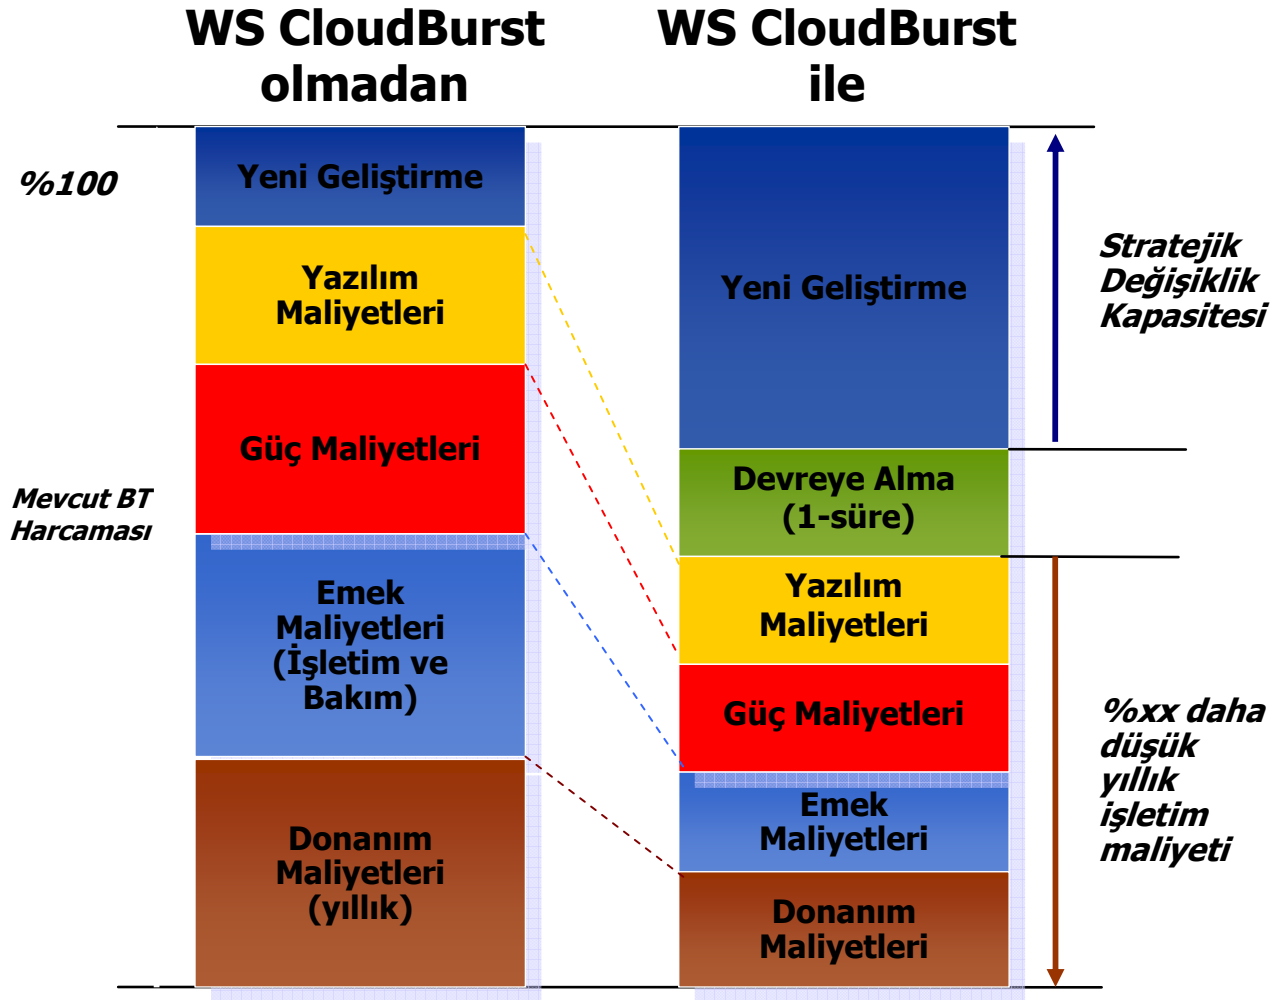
WS CloudBurst olmadan

WS CloudBurst ile

%100

Yeni Geliştirme

Yazılım Maliyetleri

Güç Maliyetleri

Emek Maliyetleri (İşletim ve Bakım)

Donanım Maliyetleri (yıllık)

Mevcut BT Harcaması

Yeni Geliştirme

Devreye Alma (1-süre)

Yazılım Maliyetleri

Güç Maliyetleri

Emek Maliyetleri

Donanım Maliyetleri

Stratejik Değişiklik Kapasitesi

%xx daha düşük yıllık işletim maliyeti